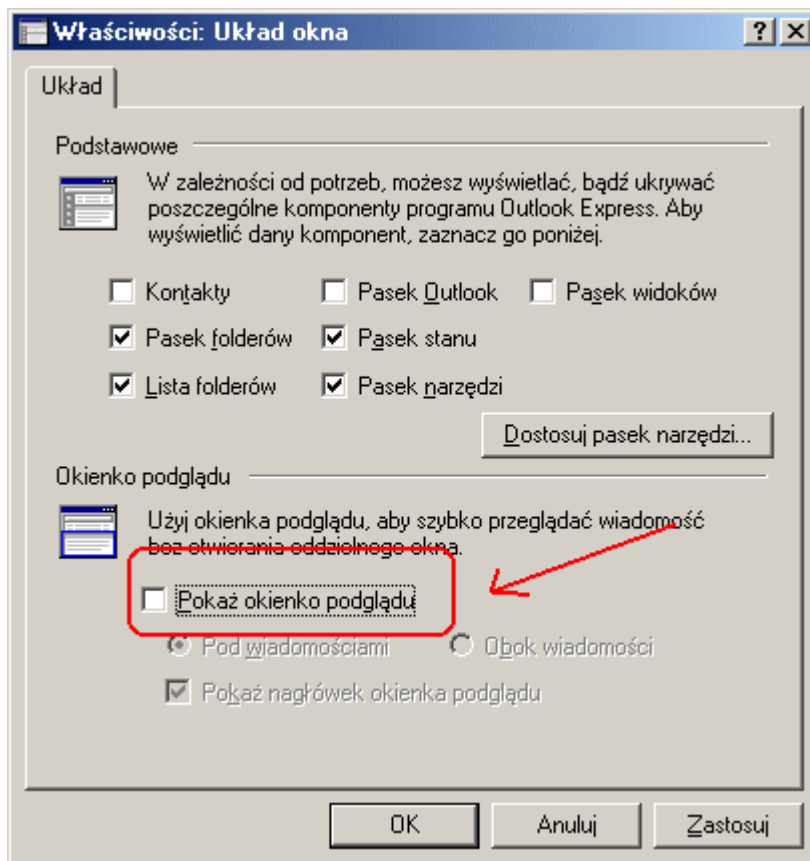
Właściwości: Układ okna

?

X

Układ

Podstawowe

W zależności od potrzeb, możesz wyświetlać, bądź ukrywać poszczególne komponenty programu Outlook Express. Aby wyświetlić dany komponent, zaznacz go poniżej.

Kontakty

Pasek Outlook

Pasek widoków

Pasek folderów

Pasek stanu

Lista folderów

Pasek narzędzi

Dostosuj pasek narzędzi...

Okienko podglądu

Użyj okienka podglądu, aby szybko przeglądać wiadomość bez otwierania oddzielnego okna.

Pokaż okienko podglądu

Pod wiadomościami

Obok wiadomości

Pokaż nagłówek okienka podglądu

OK

Anuluj

Zastosuj